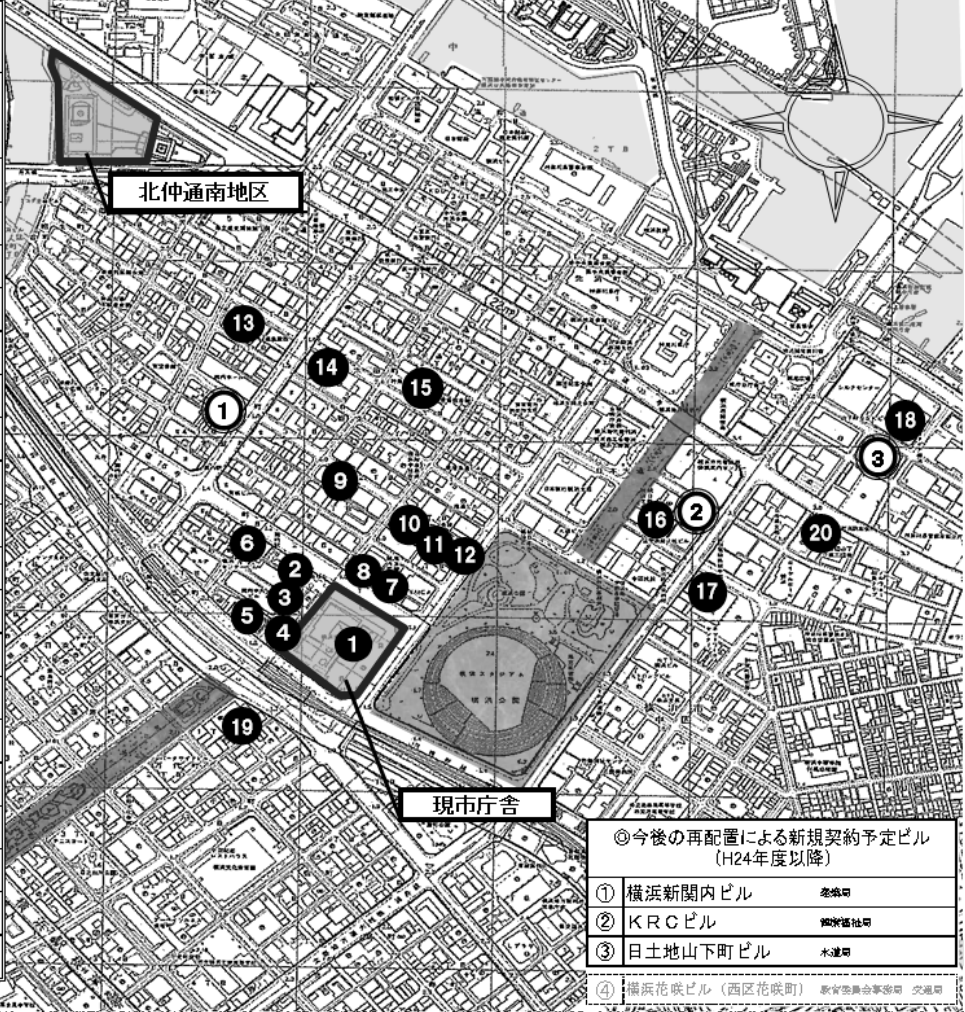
北仲通南地区

13
14
15
①
9
10
11
12
6
2
8
7
3
5
4
1
19
16
②
17
18
③
20

現市庁舎

◎今後の再配置による新規契約予定ビル
(H24年度以降)

| | | |
|---|---|---|
| ① | 横浜新関内ビル | 港湾局 |
| ② | KRCビル | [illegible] |
| ③ | 日土地山下町ビル | 水道局 |
| ④ | 横浜花咲ビル(西区花咲町) | 教育委員会事務局 交通局 |